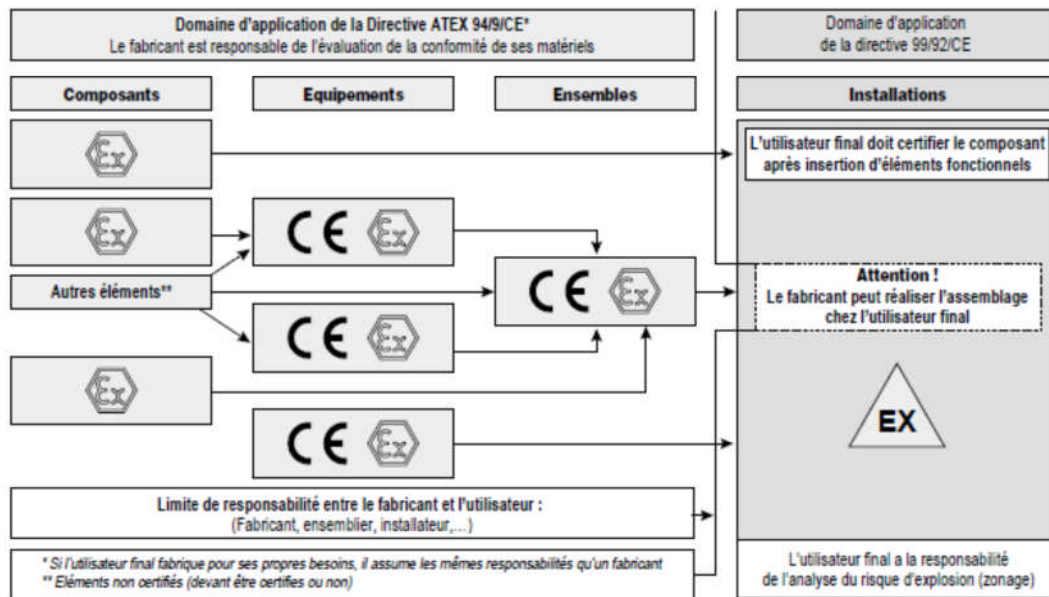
Domaine d'application de la Directive ATEX 94/9/CE*
Le fabricant est responsable de l'évaluation de la conformité de ses matériels

Domaine d'application
de la directive 99/92/CE

Composants

Equipements

Ensembles

Installations

Ex

L'utilisateur final doit certifier le composant après insertion d'éléments fonctionnels

Ex

CE Ex

Autres éléments**

CE Ex

Attention !
Le fabricant peut réaliser l'assemblage chez l'utilisateur final

CE Ex

Ex

EX

CE Ex

Limite de responsabilité entre le fabricant et l'utilisateur :
(Fabricant, ensemblier, installateur,...)

* Si l'utilisateur final fabrique pour ses propres besoins, il assume les mêmes responsabilités qu'un fabricant
** Eléments non certifiés (devant être certifiés ou non)

L'utilisateur final a la responsabilité
de l'analyse du risque d'explosion (zonage)